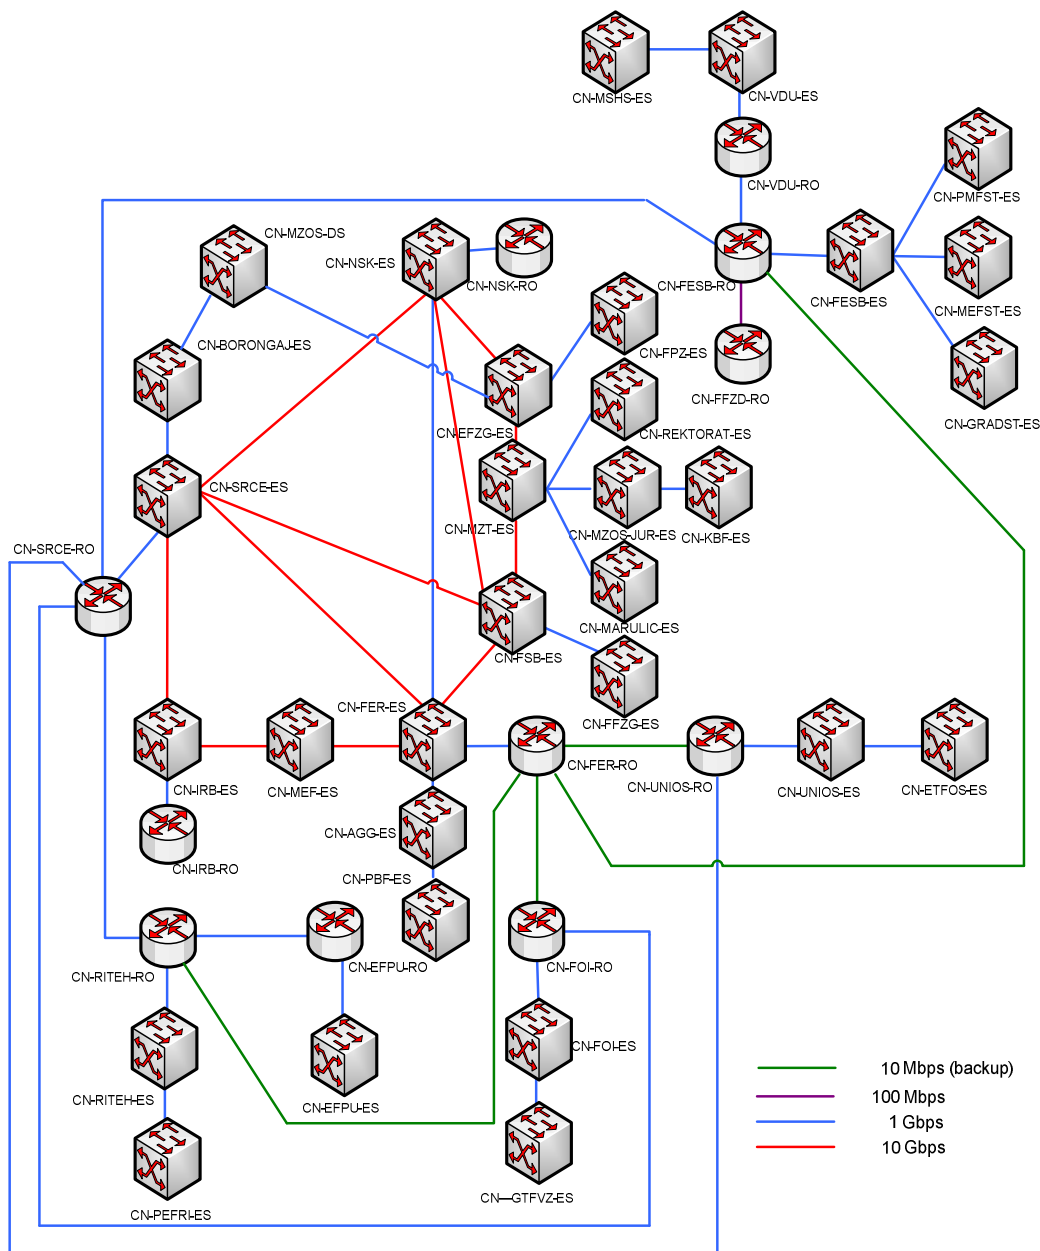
CN-MSHS-ES
CN-VDU-ES
CN-VDU-RO
CN-PMFST-ES
CN-MZOS-DS
CN-NSK-ES
CN-NSK-RO
CN-FESB-RO
CN-FESB-ES
CN-MEFST-ES
CN-BORONGAJ-ES
CN-FPZ-ES
CN-FFZD-RO
CN-GRADST-ES
CN-EFZG-ES
CN-REKTORAT-ES
CN-SRCE-ES
CN-MZT-ES
CN-MZOS-JUR-ES
CN-KBF-ES
CN-SRCE-RO
CN-MARULIC-ES
CN-FSB-ES
CN-FER-ES
CN-FFZG-ES
CN-FER-RO
CN-UNIOS-RO
CN-UNIOS-ES
CN-ETFOS-ES
CN-IRB-ES
CN-MEF-ES
CN-AGG-ES
CN-IRB-RO
CN-PBF-ES
CN-RITEH-RO
CN-EFPU-RO
CN-FOI-RO
CN-FOI-ES
CN-RITEH-ES
CN-EFPU-ES
CN-PEFRI-ES
CN—GTFVZ-ES
10 Mbps (backup)
100 Mbps
1 Gbps
10 Gbps